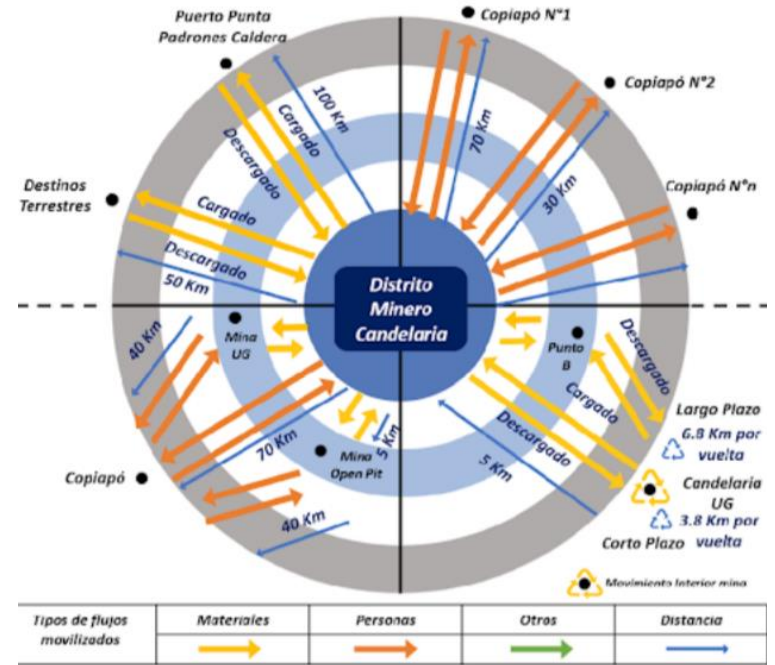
Puerto Punta Padrones Caldera

Copiapó N°1

Copiapó N°2

Copiapó N°n

Destinos Terrestres

100 Km

Cargado

Descargado

70 Km

30 Km

Cargado

Descargado

50 Km

Distrito Minero Candelaria

Mina UG

40 Km

Punto B

Descargado

Cargado

Descargado

Largo Plazo

6.8 Km por vuelta

70 Km

5 Km

Mina Open Pit

5 Km

Copiapó

Candelaria UG

3.8 Km por vuelta

40 Km

Corto Plazo

Movimiento interior mina

| Tipos de flujos movilizados | Materiales | Personas | Otros | Distancia |
|---|---|---|---|---|